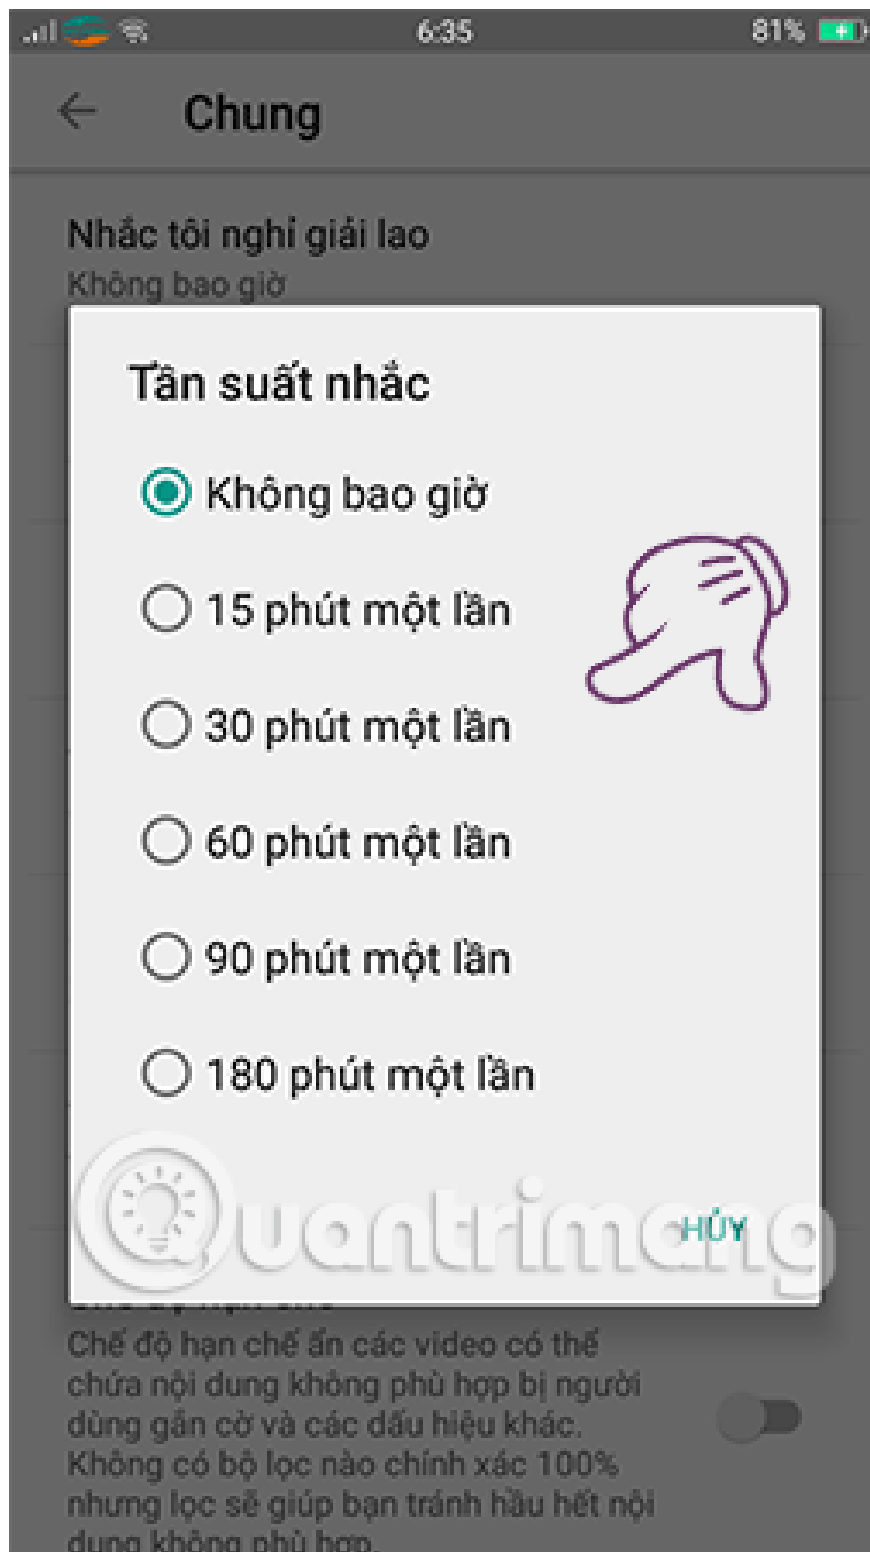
6:35 81%

Chung

Nhắc tôi nghỉ giải lao
Không bao giờ

Tần suất nhắc

Không bao giờ

15 phút một lần

30 phút một lần

60 phút một lần

90 phút một lần

180 phút một lần

HỦY

Quantrimang

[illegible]
Chế độ hạn chế ẩn các video có thể chứa nội dung không phù hợp bị người dùng gắn cờ và các dấu hiệu khác. Không có bộ lọc nào chính xác 100% nhưng lọc sẽ giúp bạn tránh hầu hết nội dung không phù hợp.